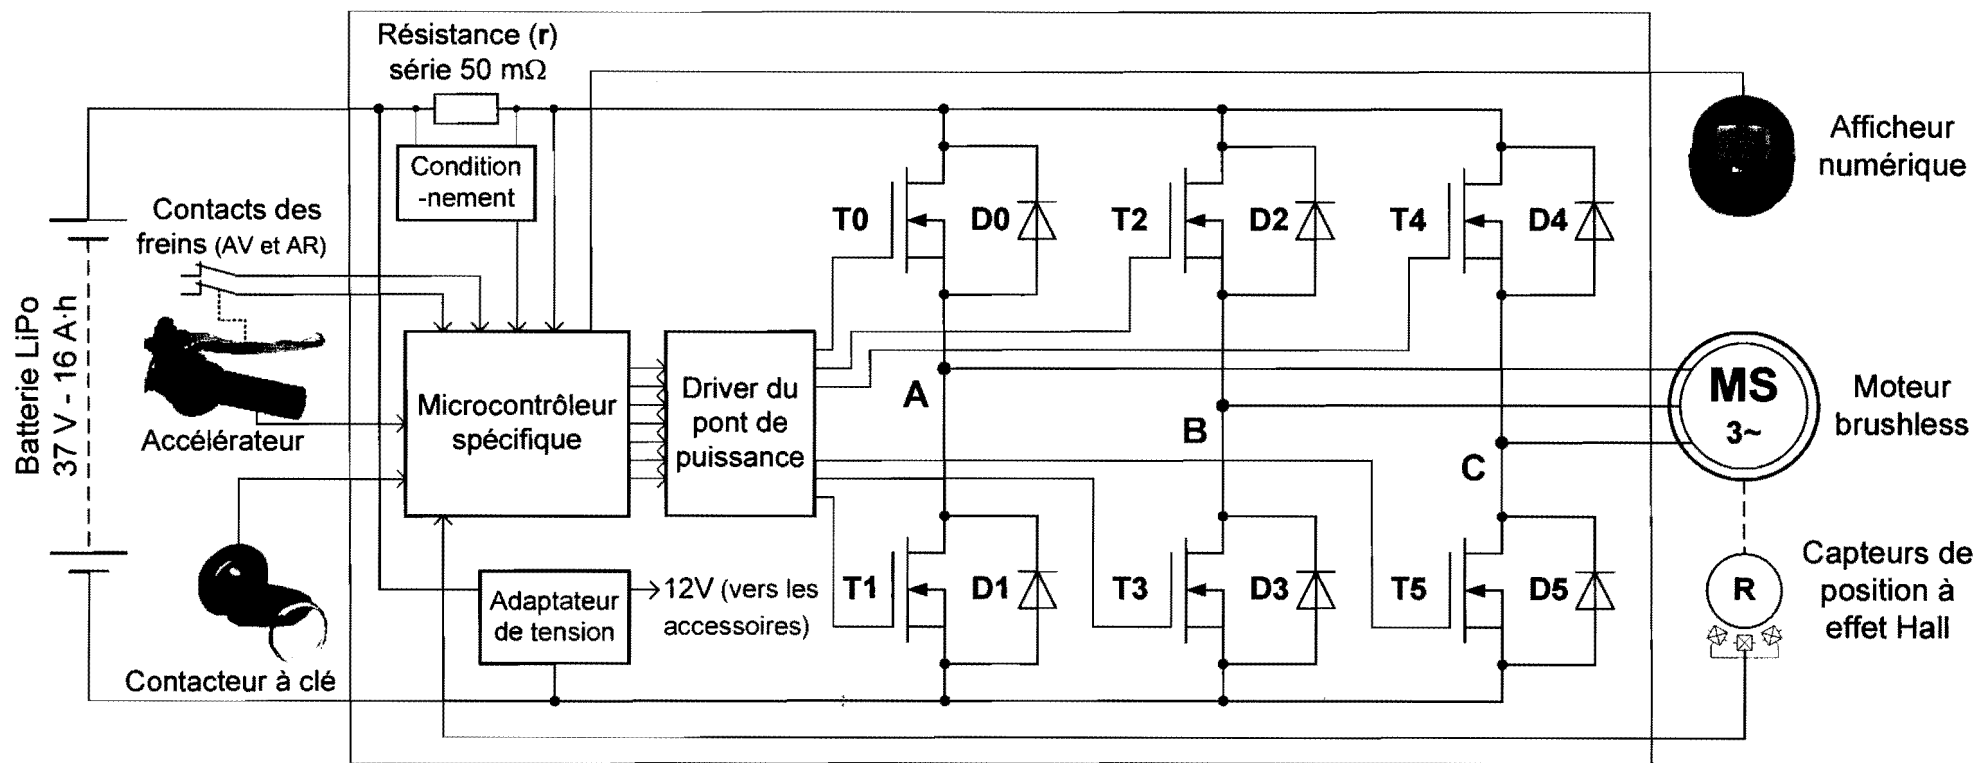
Résistance (r) série 50 mΩ

Condition -nement

Afficheur numérique

Contacts des freins (AV et AR)

Batterie LiPo 37 V - 16 A·h

Accélérateur

Microcontrôleur spécifique

Driver du pont de puissance

T0 D0 T2 D2 T4 D4

A

B

C

MS 3~

Moteur brushless

Contacteur à clé

Adaptateur de tension

12V (vers les accessoires)

T1 D1 T3 D3 T5 D5

R

Capteurs de position à effet Hall